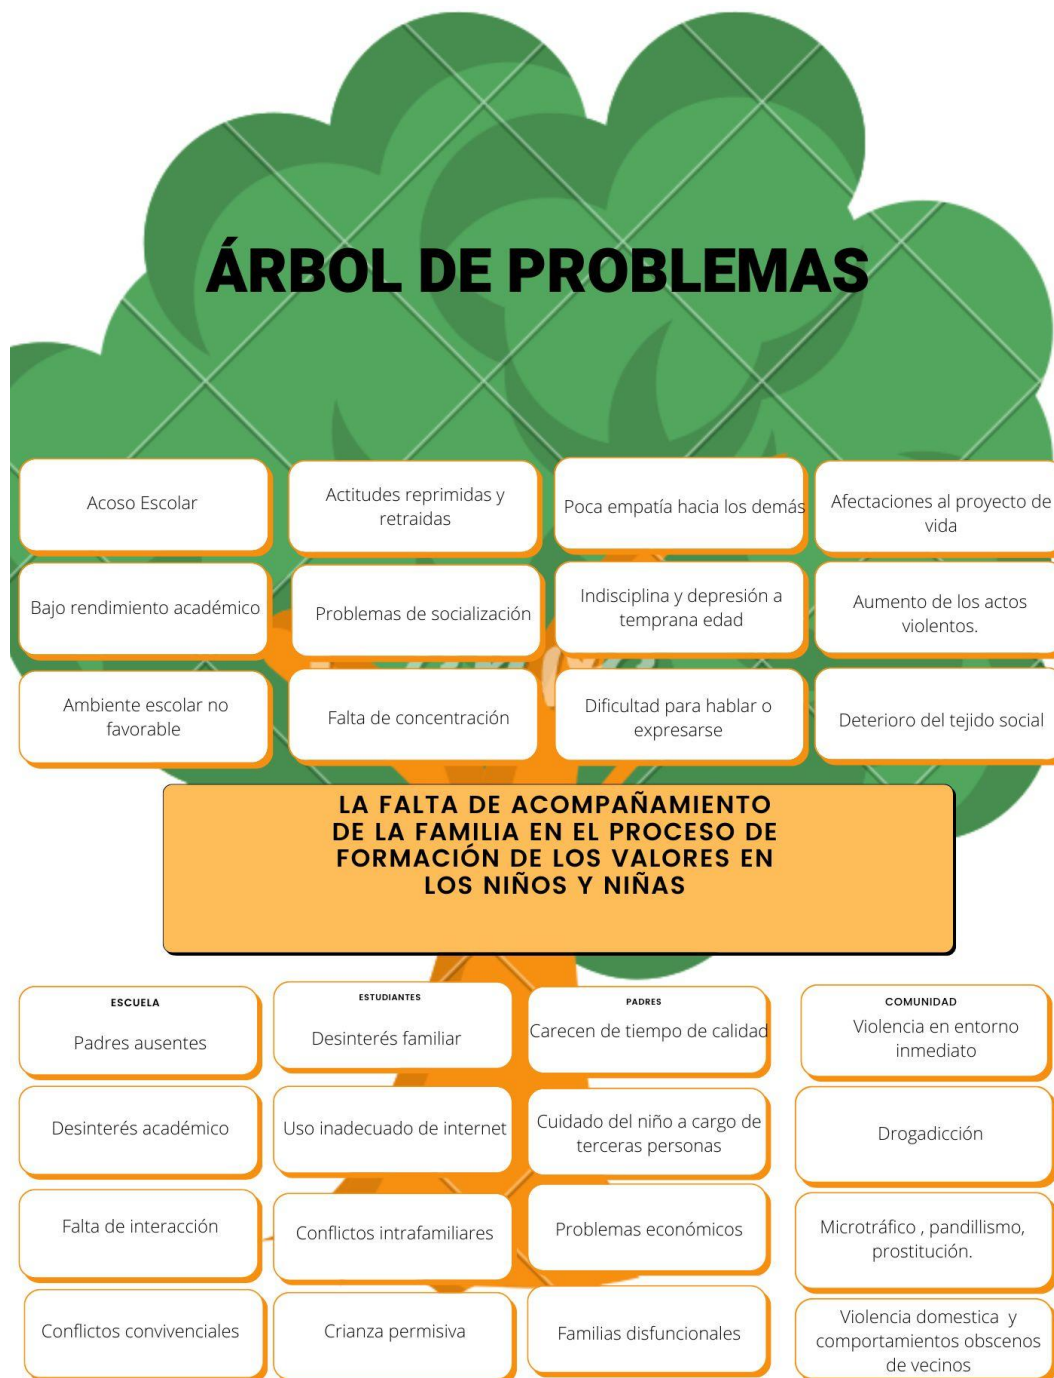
ÁRBOL DE PROBLEMAS

Acoso Escolar

Actitudes reprimidas y retraidas

Poca empatía hacia los demás

Afectaciones al proyecto de vida

Bajo rendimiento académico

Problemas de socialización

Indisciplina y depresión a temprana edad

Aumento de los actos violentos.

Ambiente escolar no favorable

Falta de concentración

Dificultad para hablar o expresarse

Deterioro del tejido social

LA FALTA DE ACOMPAÑAMIENTO DE LA FAMILIA EN EL PROCESO DE FORMACIÓN DE LOS VALORES EN LOS NIÑOS Y NIÑAS

ESCUELA

Padres ausentes

ESTUDIANTES

Desinterés familiar

PADRES

Carecen de tiempo de calidad

COMUNIDAD

Violencia en entorno inmediato

Desinterés académico

Uso inadecuado de internet

Cuidado del niño a cargo de terceras personas

Drogadicción

Falta de interacción

Conflictos intrafamiliares

Problemas económicos

Microtráfico , pandillismo, prostitución.

Conflictos convivenciales

Crianza permisiva

Familias disfuncionales

Violencia domestica y comportamientos obscenos de vecinos